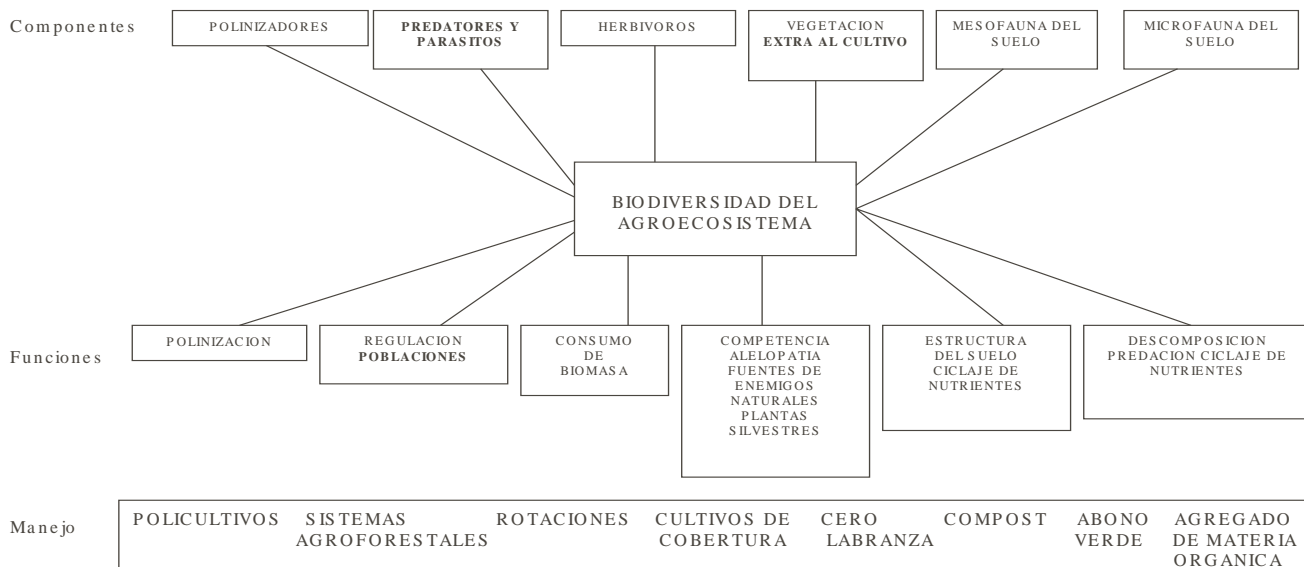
Componentes

POLINIZADORES

PREDATORES Y PARASITOS

HERBIVOROS

VEGETACION EXTRA AL CULTIVO

MESOFAUNA DEL SUELO

MICROFAUNA DEL SUELO

BIODIVERSIDAD DEL AGROECOSISTEMA

Funciones

POLINIZACION

REGULACION POBLACIONES

CONSUMO DE BIOMASA

COMPETENCIA ALELOPATIA FUENTES DE ENEMIGOS NATURALES PLANTAS SILVESTRES

ESTRUCTURA DEL SUELO CICLAJE DE NUTRIENTES

DESCOMPOSICION PREDACION CICLAJE DE NUTRIENTES

Manejo

POLICULTIVOS SISTEMAS AGROFORESTALES ROTACIONES CULTIVOS DE COBERTURA CERO LABRANZA COMPOST ABONO VERDE AGREGADO DE MATERIA ORGANICA